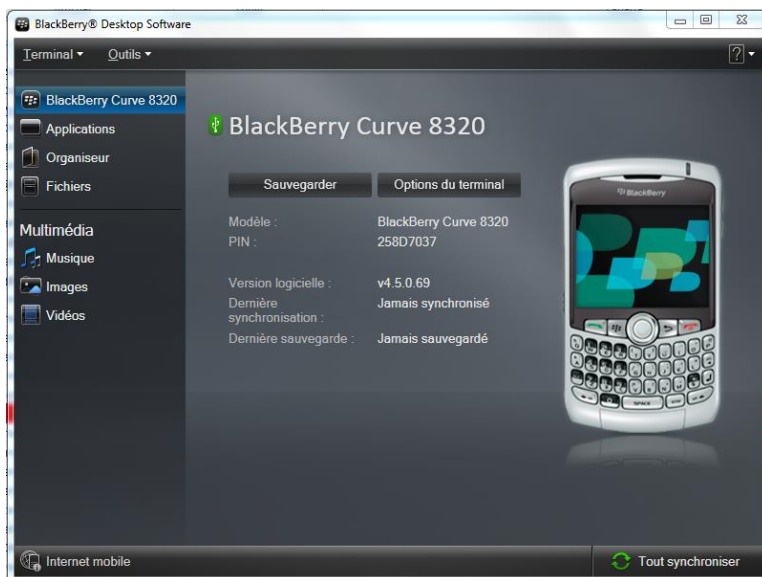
BlackBerry® Desktop Software

Terminal ▾ Outils ▾

?

BlackBerry Curve 8320
Applications
Organiseur
Fichiers

Multimédia
Musique
Images
Vidéos

BlackBerry Curve 8320

Sauvegarder
Options du terminal

| | |
|---|---|
| Modèle : | BlackBerry Curve 8320 |
| PIN : | 258D7037 |
| Version logicielle : | v4.5.0.69 |
| Dernière synchronisation : | Jamais synchronisé |
| Dernière sauvegarde : | Jamais sauvegardé |

BlackBerry

SPACE

Internet mobile

Tout synchroniser